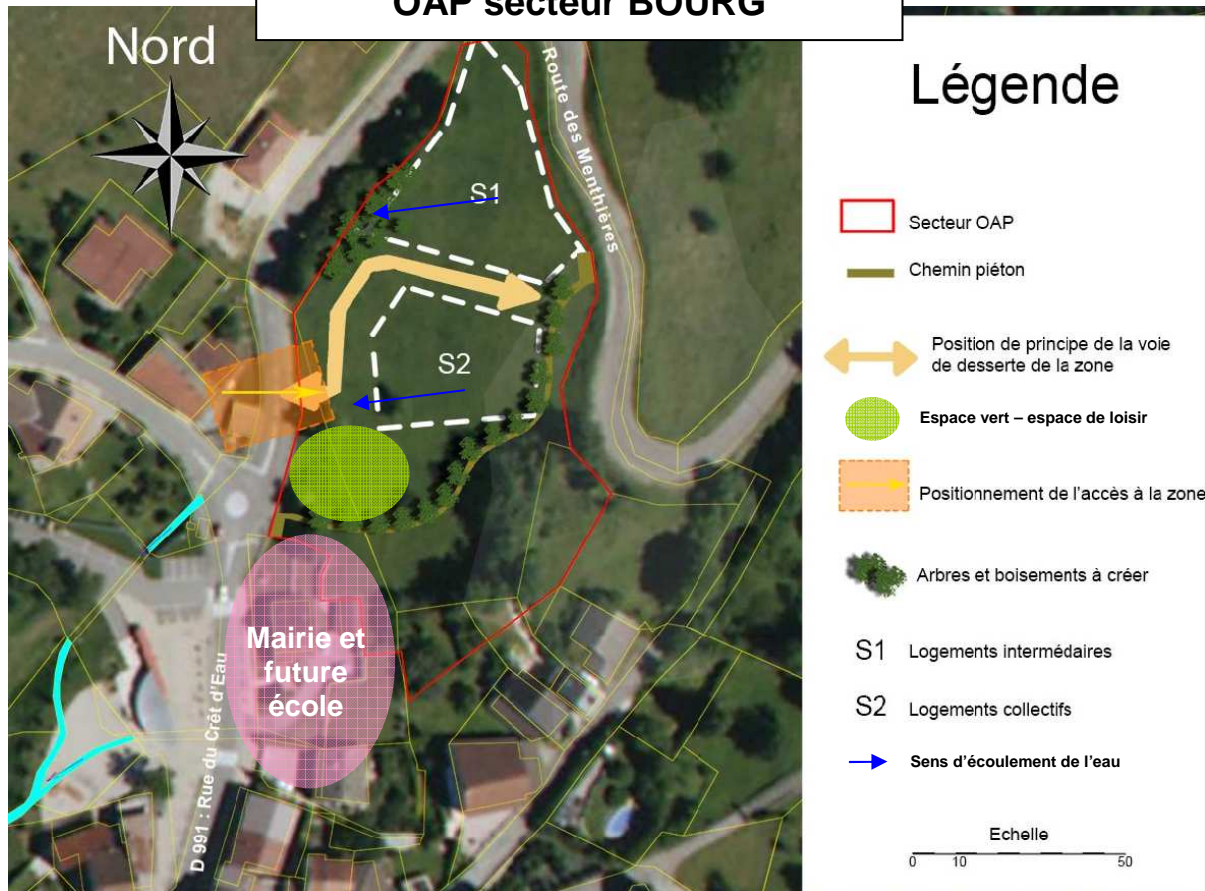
OAP secteur BOURG

Nord

S1

S2

Route des Menthières

Mairie et future école

D 991 : Rue du Crêt d'Eau

Légende

Secteur OAP

Chemin piéton

Position de principe de la voie de desserte de la zone

Espace vert – espace de loisir

Positionnement de l'accès à la zone

Arbres et boisements à créer

S1 Logements intermédaires

S2 Logements collectifs

Sens d'écoulement de l'eau

Echelle
0 10 50